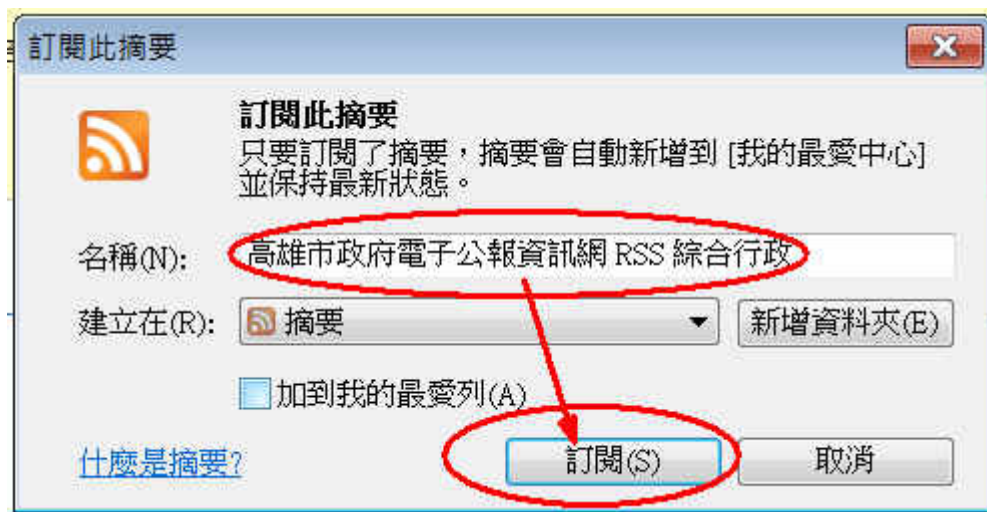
訂閱此摘要

訂閱此摘要
只要訂閱了摘要，摘要會自動新增到 [我的最愛中心] 並保持最新狀態。

名稱(N): 高雄市政府電子公報資訊網 RSS 綜合行政

建立在(R): 摘要

新增資料夾(E)

加到我的最愛列(A)

什麼是摘要?

訂閱(S)

取消